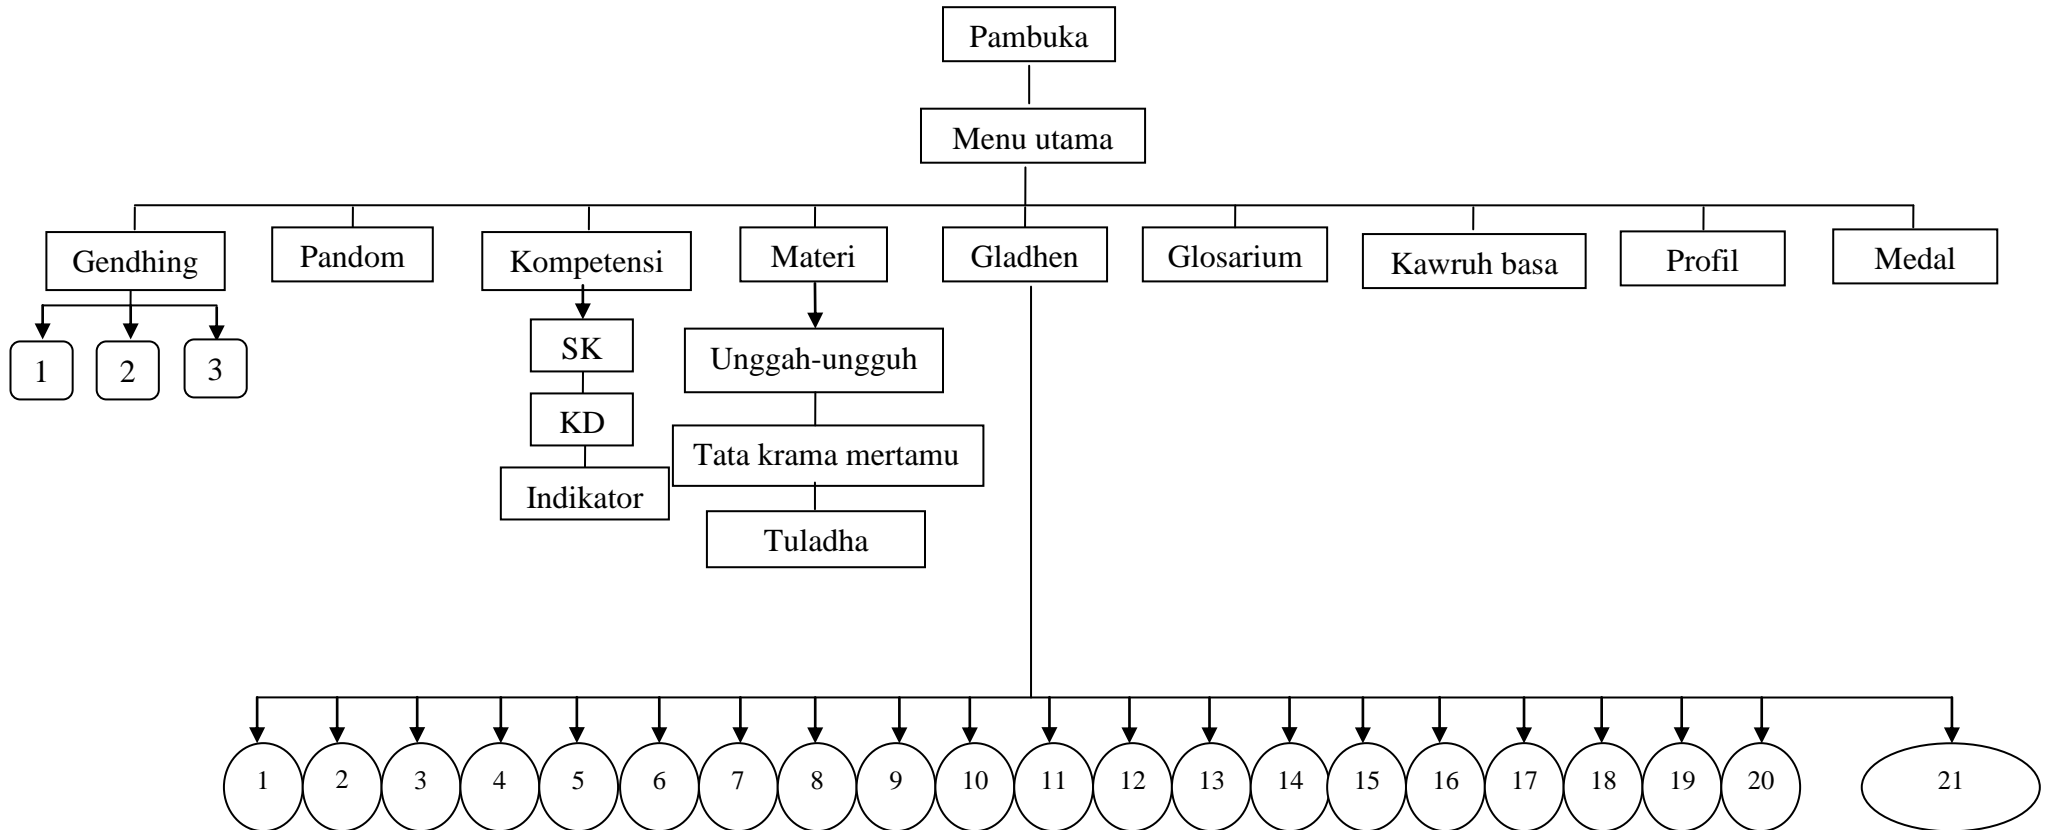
Pambuka

Menu utama

Gendhing

Pandom

Kompetensi

Materi

Gladhen

Glosarium

Kawruh basa

Profil

Medal

1 2 3

SK

KD

Indikator

Unggah-ungguh

Tata krama mertamu

Tuladha

1 2 3 4 5 6 7 8 9 10 11 12 13 14 15 16 17 18 19 20 21